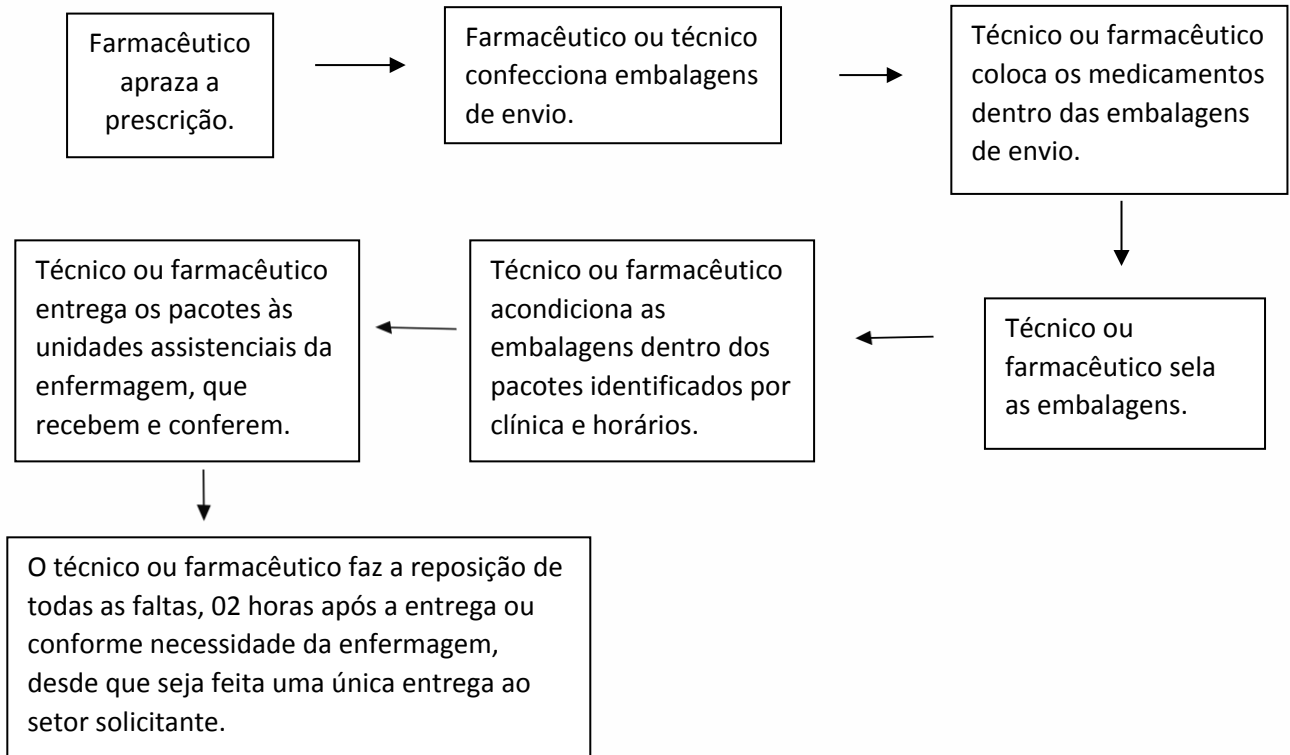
Farmacêutico apraza a prescrição.

Farmacêutico ou técnico confecciona embalagens de envio.

Técnico ou farmacêutico coloca os medicamentos dentro das embalagens de envio.

Técnico ou farmacêutico sela as embalagens.

Técnico ou farmacêutico acondiciona as embalagens dentro dos pacotes identificados por clínica e horários.

Técnico ou farmacêutico entrega os pacotes às unidades assistenciais da enfermagem, que recebem e conferem.

O técnico ou farmacêutico faz a reposição de todas as faltas, 02 horas após a entrega ou conforme necessidade da enfermagem, desde que seja feita uma única entrega ao setor solicitante.